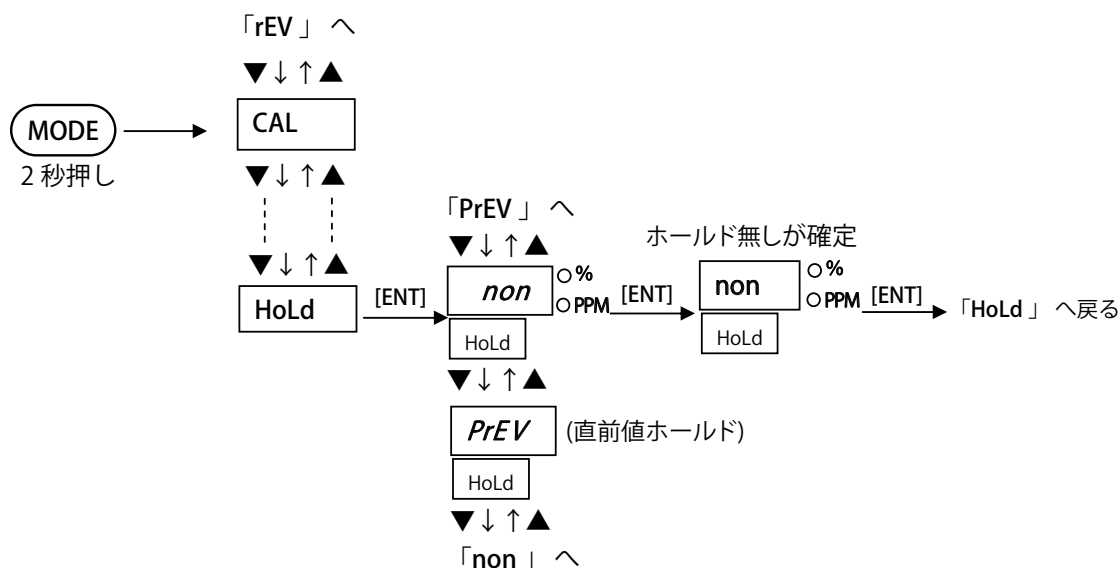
「rEV」へ

▼↓↑▲

MODE

2秒押し

CAL

▼↓↑▲

▼↓↑▲

HoLd

[ENT]

「PrEV」へ

▼↓↑▲

non

○%

○PPM

HoLd

[ENT]

ホールド無しが確定

non

○%

○PPM

HoLd

[ENT]

「HoLd」へ戻る

▼↓↑▲

PrEV

(直前値ホールド)

HoLd

▼↓↑▲

「non」へ